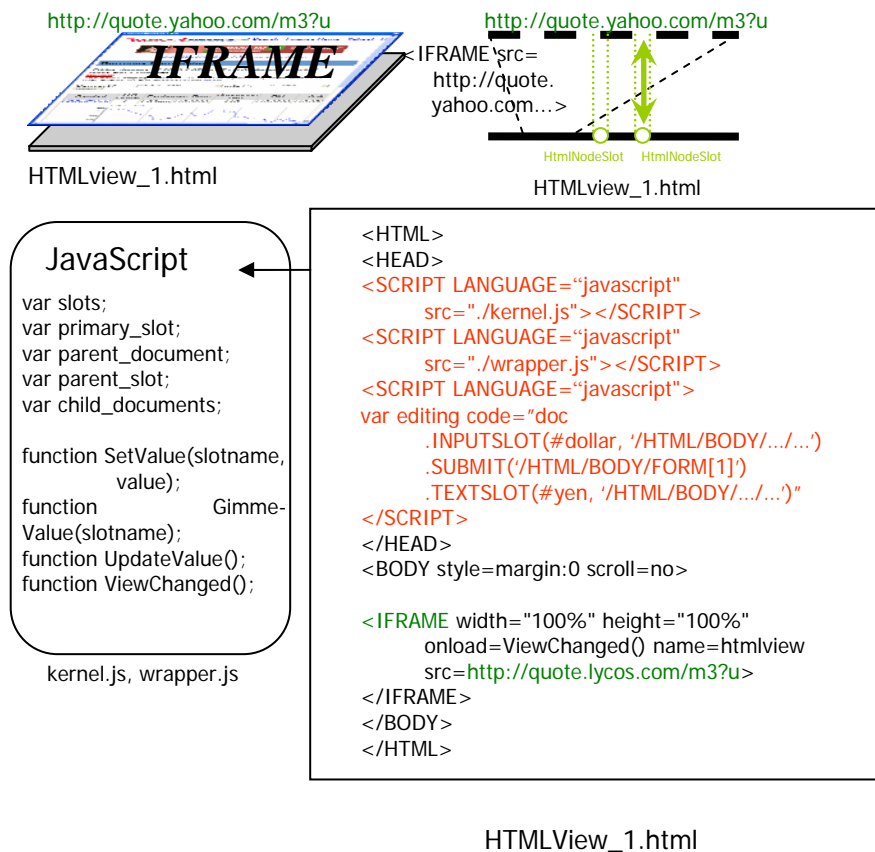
http://quote.yahoo.com/m3?u

IFRAME

<IFRAME src= http://quote. yahoo.com...>

HTMLview_1.html

http://quote.yahoo.com/m3?u

HtmlNodeSlot HtmlNodeSlot

HTMLview_1.html

JavaScript

var slots;
var primary_slot;
var parent_document;
var parent_slot;
var child_documents;

function SetValue(slotname, value);
function GimmeValue(slotname);
function UpdateValue();
function ViewChanged();

kernel.js, wrapper.js

<HTML>
<HEAD>
<SCRIPT LANGUAGE="javascript" src="./kernel.js"></SCRIPT>
<SCRIPT LANGUAGE="javascript" src="./wrapper.js"></SCRIPT>
<SCRIPT LANGUAGE="javascript">
var editing code="doc
.INPUTSLOT(#dollar, '/HTML/BODY/.../...')
.SUBMIT('/HTML/BODY/FORM[1]')
.TEXTSLOT(#yen, '/HTML/BODY/.../...')"
</SCRIPT>
</HEAD>
<BODY style=margin:0 scroll=no>

<IFRAME width="100%" height="100%"
onload=ViewChanged() name=htmlview
src=http://quote.lycos.com/m3?u>
</IFRAME>
</BODY>
</HTML>

HTMLView_1.html